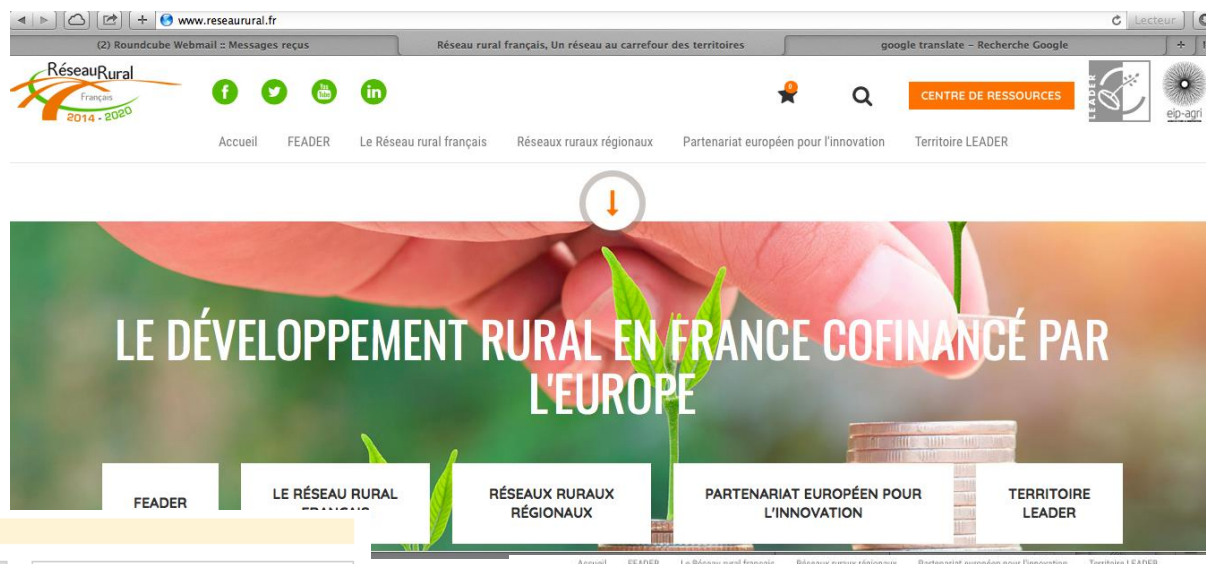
www.reseaurural.fr

Lecteur

(2) Roundcube Webmail :: Messages reçus

Réseau rural français, Un réseau au carrefour des territoires

google translate - Recherche Google

RéseauRural Français 2014 - 2020

0

CENTRE DE RESSOURCES

LEADER

eip-agri

Accueil FEADER Le Réseau rural français Réseaux ruraux régionaux Partenariat européen pour l'innovation Territoire LEADER

LE DÉVELOPPEMENT RURAL EN FRANCE COFINANCÉ PAR L'EUROPE

FEADER

LE RÉSEAU RURAL FRANÇAIS

RÉSEAUX RURAUX RÉGIONAUX

PARTENARIAT EUROPÉEN POUR L'INNOVATION

TERRITOIRE LEADER

Accueil FEADER Le Réseau rural français Réseaux ruraux régionaux Partenariat européen pour l'innovation Territoire LEADER